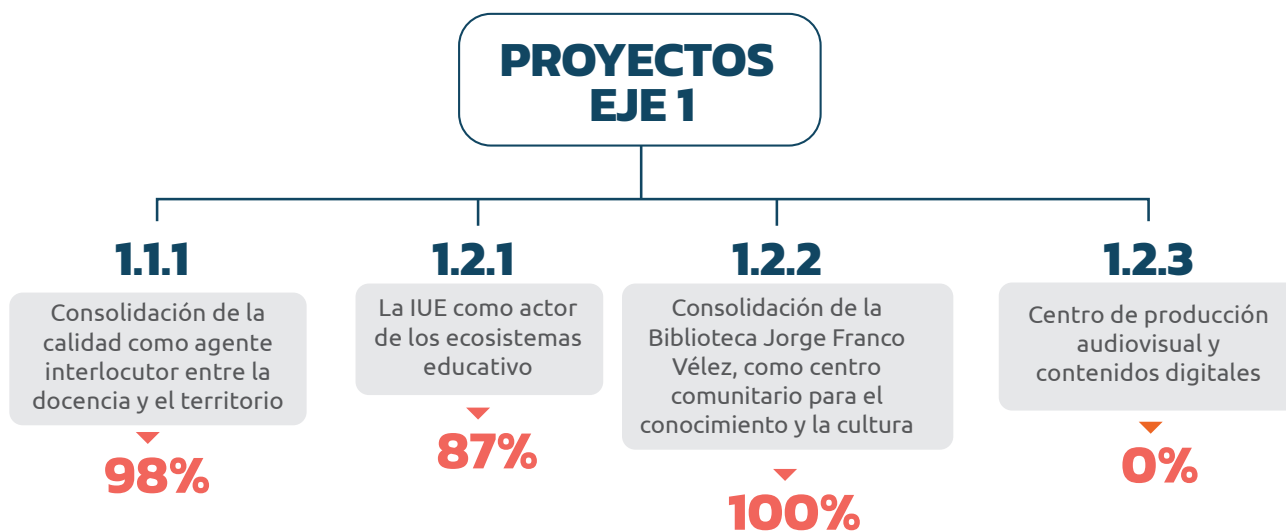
PROYECTOS EJE 1

1.1.1
Consolidación de la calidad como agente interlocutor entre la docencia y el territorio
98%

1.2.1
La IUE como actor de los ecosistemas educativo
87%

1.2.2
Consolidación de la Biblioteca Jorge Franco Vélez, como centro comunitario para el conocimiento y la cultura
100%

1.2.3
Centro de producción audiovisual y contenidos digitales
0%